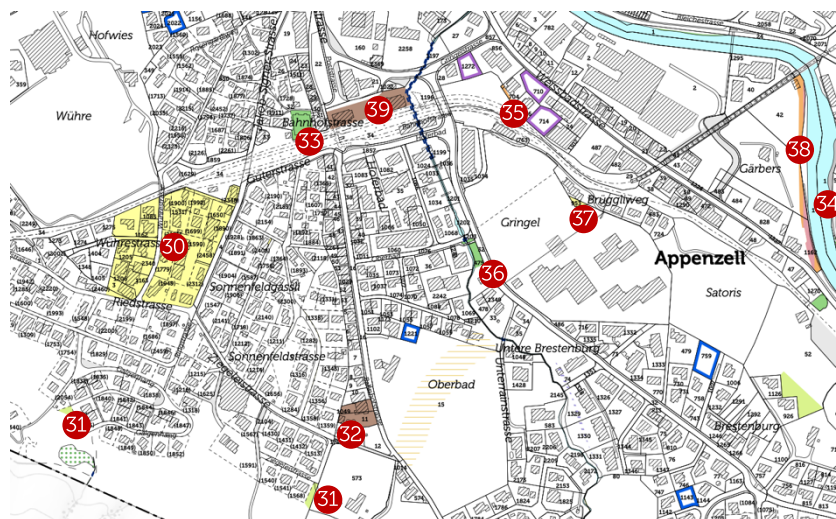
Hofwies
Wühre
Bahnhofstrasse
Gutenstrasse
Wührestrasse
Riedstrasse
Sonnenfeldgässli
Sonnenfeldstrasse
Gringel
Brugglliweg
Appenzell
Satoris
Gärbers
Untere Brestenburg
Oberbad
Brestenburg
39
33
35
38
37
34
30
36
31
32
31